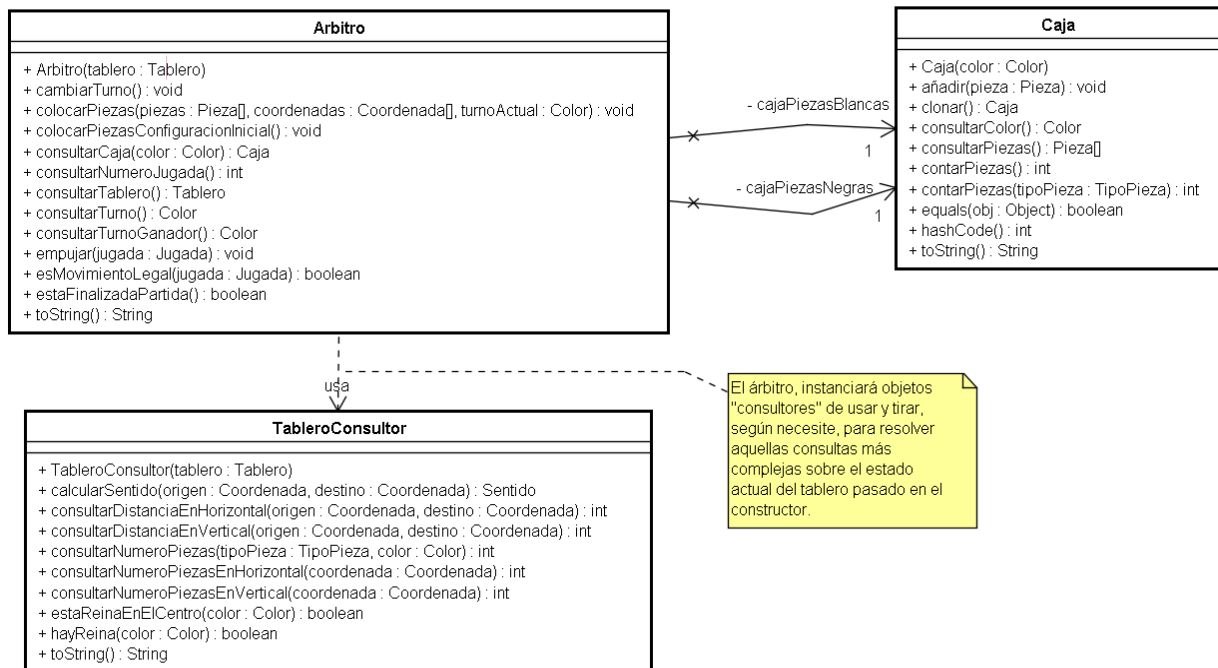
Arbitro

+ Arbitro(tablero : Tablero)
+ cambiarTurno() : void
+ colocarPiezas(piezas : Pieza[], coordenadas : Coordenada[], turnoActual : Color) : void
+ colocarPiezasConfiguracionInicial() : void
+ consultarCaja(color : Color) : Caja
+ consultarNumeroJugada() : int
+ consultarTablero() : Tablero
+ consultarTurno() : Color
+ consultarTurnoGanador() : Color
+ empujar(jugada : Jugada) : void
+ esMovimientoLegal(jugada : Jugada) : boolean
+ estaFinalizadaPartida() : boolean
+ toString() : String

- cajaPiezasBlancas
1
- cajaPiezasNegras
1

Caja

+ Caja(color : Color)
+ añadir(pieza : Pieza) : void
+ clonar() : Caja
+ consultarColor() : Color
+ consultarPiezas() : Pieza[]
+ contarPiezas() : int
+ contarPiezas(tipoPieza : TipoPieza) : int
+ equals(obj : Object) : boolean
+ hashCode() : int
+ toString() : String

usa

TableroConsultor

+ TableroConsultor(tablero : Tablero)
+ calcularSentido(origen : Coordenada, destino : Coordenada) : Sentido
+ consultarDistanciaEnHorizontal(origen : Coordenada, destino : Coordenada) : int
+ consultarDistanciaEnVertical(origen : Coordenada, destino : Coordenada) : int
+ consultarNumeroPiezas(tipoPieza : TipoPieza, color : Color) : int
+ consultarNumeroPiezasEnHorizontal(coordenada : Coordenada) : int
+ consultarNumeroPiezasEnVertical(coordenada : Coordenada) : int
+ estaReinaEnElCentro(color : Color) : boolean
+ hayReina(color : Color) : boolean
+ toString() : String

El árbitro, instanciará objetos "consultores" de usar y tirar, según necesite, para resolver aquellas consultas más complejas sobre el estado actual del tablero pasado en el constructor.